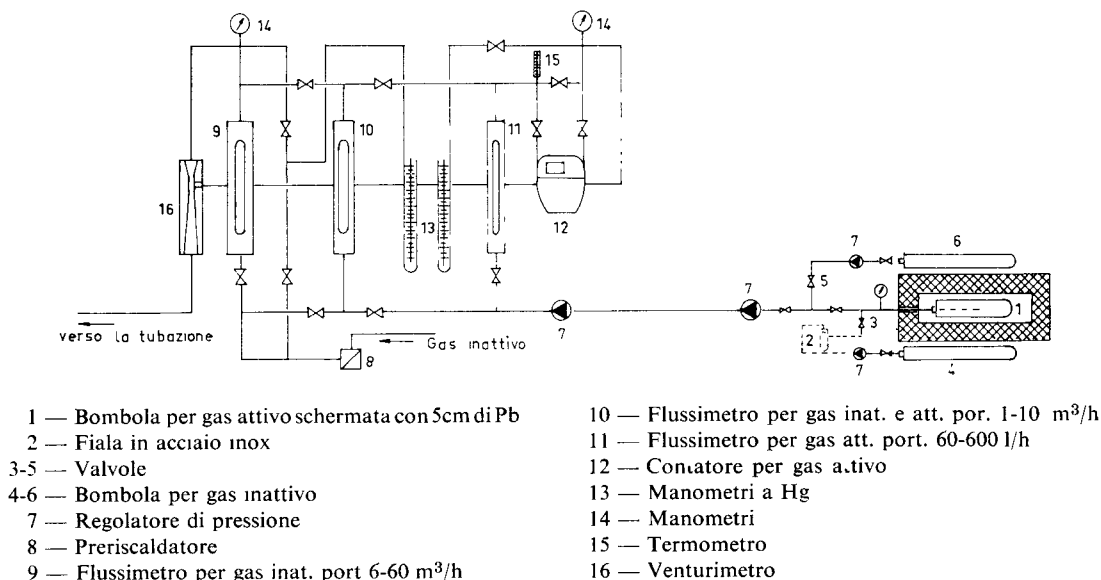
14
14
15
9
10
11
16
13
12
7
6
7
5
1
3
2
7
4
verso la tubazione
Gas inattivo
7
8

1 — Bombola per gas attivo schermata con 5cm di Pb
2 — Fiala in acciaio inox
3-5 — Valvole
4-6 — Bombola per gas inattivo
7 — Regolatore di pressione
8 — Preriscaldatore
9 — Flussimetro per gas inat. port 6-60 $m^3/h$

10 — Flussimetro per gas inat. e att. por. 1-10 $m^3/h$
11 — Flussimetro per gas att. port. 60-600 l/h
12 — Contatore per gas attivo
13 — Manometri a Hg
14 — Manometri
15 — Termometro
16 — Venturimetro